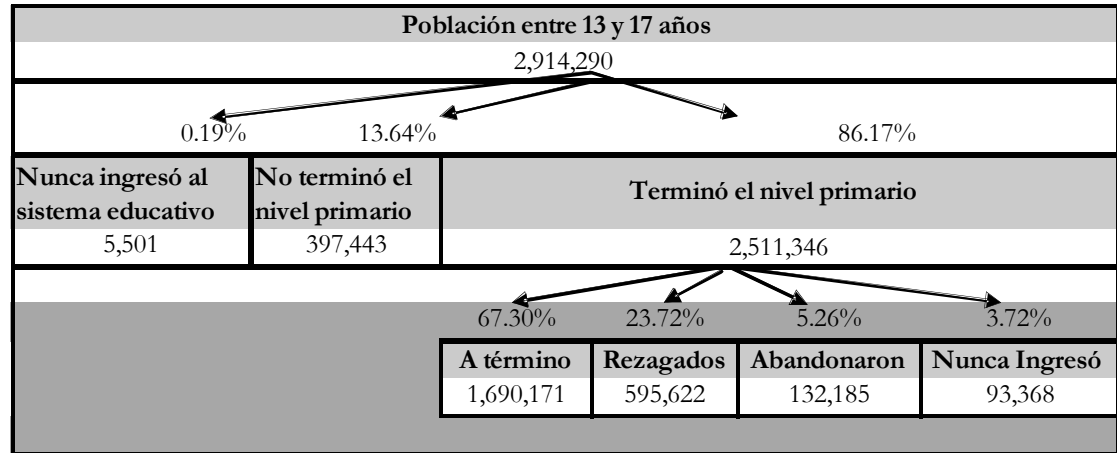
Población entre 13 y 17 años
2,914,290

0.19% 13.64% 86.17%

| Nunca ingresó al sistema educativo | No terminó el nivel primario | Terminó el nivel primario |
|---|---|---|
| 5,501 | 397,443 | 2,511,346 |

67.30% 23.72% 5.26% 3.72%

| A término | Rezagados | Abandonaron | Nunca Ingresó |
|---|---|---|---|
| 1,690,171 | 595,622 | 132,185 | 93,368 |